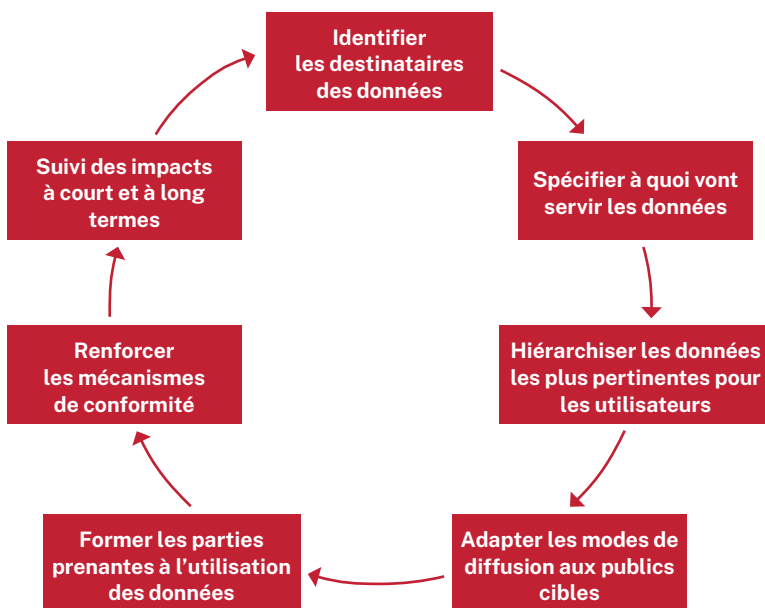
Identifier les destinataires des données

Spécifier à quoi vont servir les données

Hiérarchiser les données les plus pertinentes pour les utilisateurs

Adapter les modes de diffusion aux publics cibles

Former les parties prenantes à l'utilisation des données

Renforcer les mécanismes de conformité

Suivi des impacts à court et à long termes